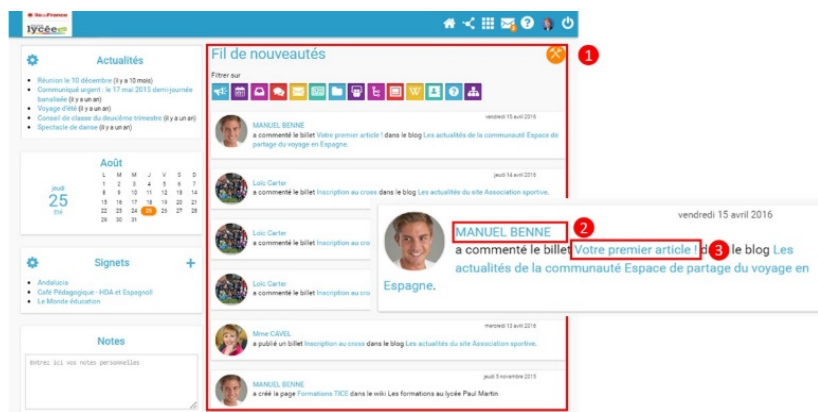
Île de France
lycée

Actualités

Réunion le 10 décembre (il y a 10 mois)
Communiqué urgent : le 17 mai 2015 demi-journée banalisée (il y a un an)
Voyage d'été (il y a un an)
Conseil de classe du deuxième trimestre (il y a un an)
Spectacle de danse (il y a un an)

Août

jeudi
25
2016

| L | M | M | J | V | S | D |
|---|---|---|---|---|---|---|
| 1 | 2 | 3 | 4 | 5 | 6 | 7 |
| 8 | 9 | 10 | 11 | 12 | 13 | 14 |
| 15 | 16 | 17 | 18 | 19 | 20 | 21 |
| 22 | 23 | 24 | 25 | 26 | 27 | 28 |
| 29 | 30 | 31 | | | | |

Signets +

Andalucía
Café Pédagogique - HDA et Espagnol
Le Monde éducation

Notes

Entrez ici vos notes personnelles

Fil de nouveautés
1
Filtrer sur

vendredi 15 avril 2016
MANUEL BENNE
a commenté le billet Votre premier article ! dans le blog Les actualités de la communauté Espace de partage du voyage en Espagne.

jeudi 14 avril 2016
Loïc Carter
a commenté le billet Inscription au cross dans le blog Les actualités du site Association sportive.

Loïc Carter
a commenté le billet Inscription au cross

Loïc Carter
a commenté le billet Inscription au cross

mercredi 13 avril 2016
Mme CAVEL
a publié un billet Inscription au cross dans le blog Les actualités du site Association sportive.

jeudi 5 novembre 2015
MANUEL BENNE
a créé la page Formations TICE dans le wiki Les formations au lycée Paul Martin

vendredi 15 avril 2016
MANUEL BENNE 2
a commenté le billet Votre premier article ! 3 dans le blog Les actualités de la communauté Espace de partage du voyage en Espagne.